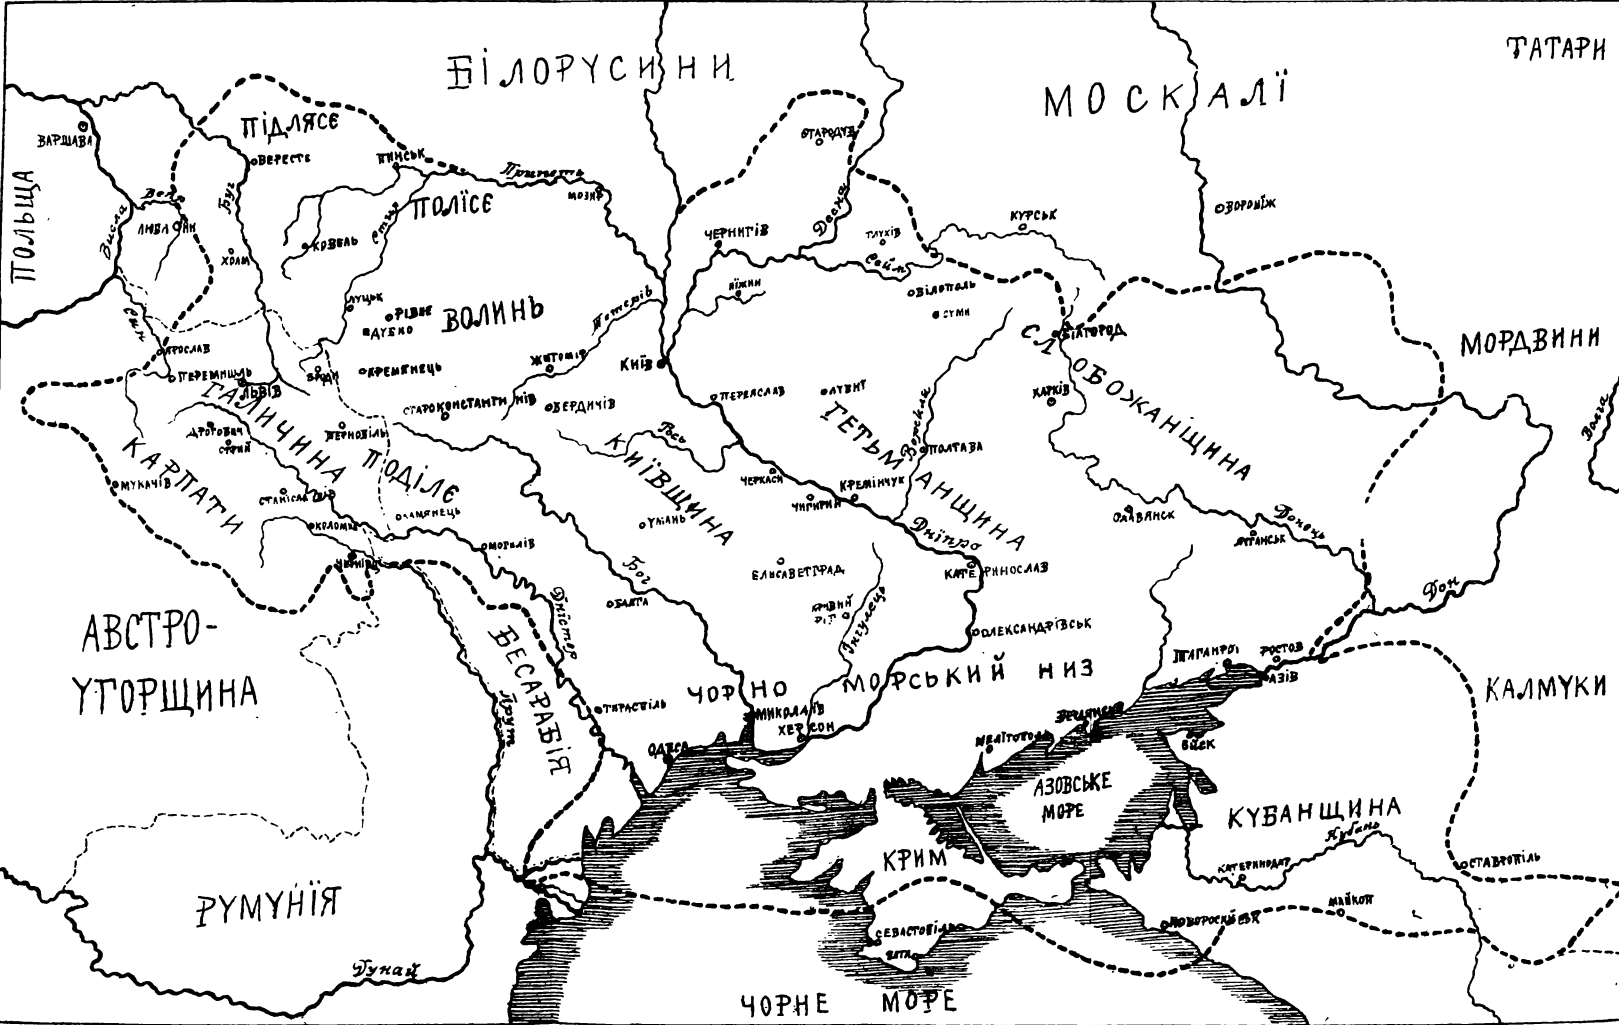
БІЛОРУСИНИ

ТАТАРИ

МОСКАЛІ

ПОЛЬЩА

ПІДЛЯСЄ

ВАРШАВА

БЕРЕСТЄ

ПИНСЬК

Прип'ять

МОЗИР

ПОЛІСЄ

Висла

Вепр

Буг

ЛЮБЛИН

ХОЛМ

КОВЕЛЬ

Стир

Десна

СТАРОДУБ

ЧЕРНИГІВ

ГЛУХІВ

Сейм

КУРСЬК

ВОРОНІЖ

НІЖИН

ВІЛОПІЛЬ

СУМИ

ЛУЦЬК

РІВНЕ

ДУБНО

ВОЛИНЬ

Тетерів

ЖИТОМИР

КИЇВ

СЛОБОЖАНЩИНА

БІЛГОРОД

МОРДВИНИ

Волга

Сян

ЯРОСЛАВ

ПЕРЕМИШЛЬ

ЛЬВІВ

БРОДИ

КРЕМЕНЕЦЬ

СТАРОКОНСТАНТИНІВ

БЕРДИЧІВ

ПЕРЕЯСЛАВ

ЛУБНИ

ХАРКІВ

ГАЛИЧИНА

ДРОГОБИЧ

СТРИЙ

ТЕРНОПІЛЬ

ПОДІЛЄ

Рось

КИЇВЩИНА

ГЕТЬМАНЩИНА

Ворскла

ПОЛТАВА

КАРПАТИ

МУКАЧІВ

СТАНИСЛАВІВ

КОЛОМИЯ

КАМЯНЕЦЬ

ЧЕРКАСИ

КРЕМІНЧУК

ЧИГИРИН

Дніпро

УМАНЬ

СТАРОБІЛЬСЬК

Донець

ЛУГАНСЬК

ЧЕРНІВЦІ

МОГИЛІВ

Бог

ЕЛИСАВЕТГРАД

КАТЕРИНОСЛАВ

БАЛТА

КРИВИЙ РІГ

Інгулець

ОЛЕКСАНДРІВСЬК

Дін

АВСТРО-УГОРЩИНА

БЕСАРАБІЯ

Дністер

Прут

ТИРАСПІЛЬ

ЧОРНОМОРСЬКИЙ НИЗ

ТАГАНРОГ

РОСТОВ

АЗІВ

КАЛМУКИ

МИКОЛАЇВ

ХЕРСОН

ОДЕСА

МЕЛІТОПОЛЬ

БЕРДЯНСЬК

ЄЙСК

АЗОВСЬКЕ МОРЕ

КУБАНЩИНА

Кубань

КАТЕРИНОДАР

СТАВРОПІЛЬ

КРИМ

РУМУНІЯ

СЕВАСТОПІЛЬ

ЯЛТА

НОВОРОСІЙСЬК

МАЙКОП

Дунай

ЧОРНЕ МОРЕ